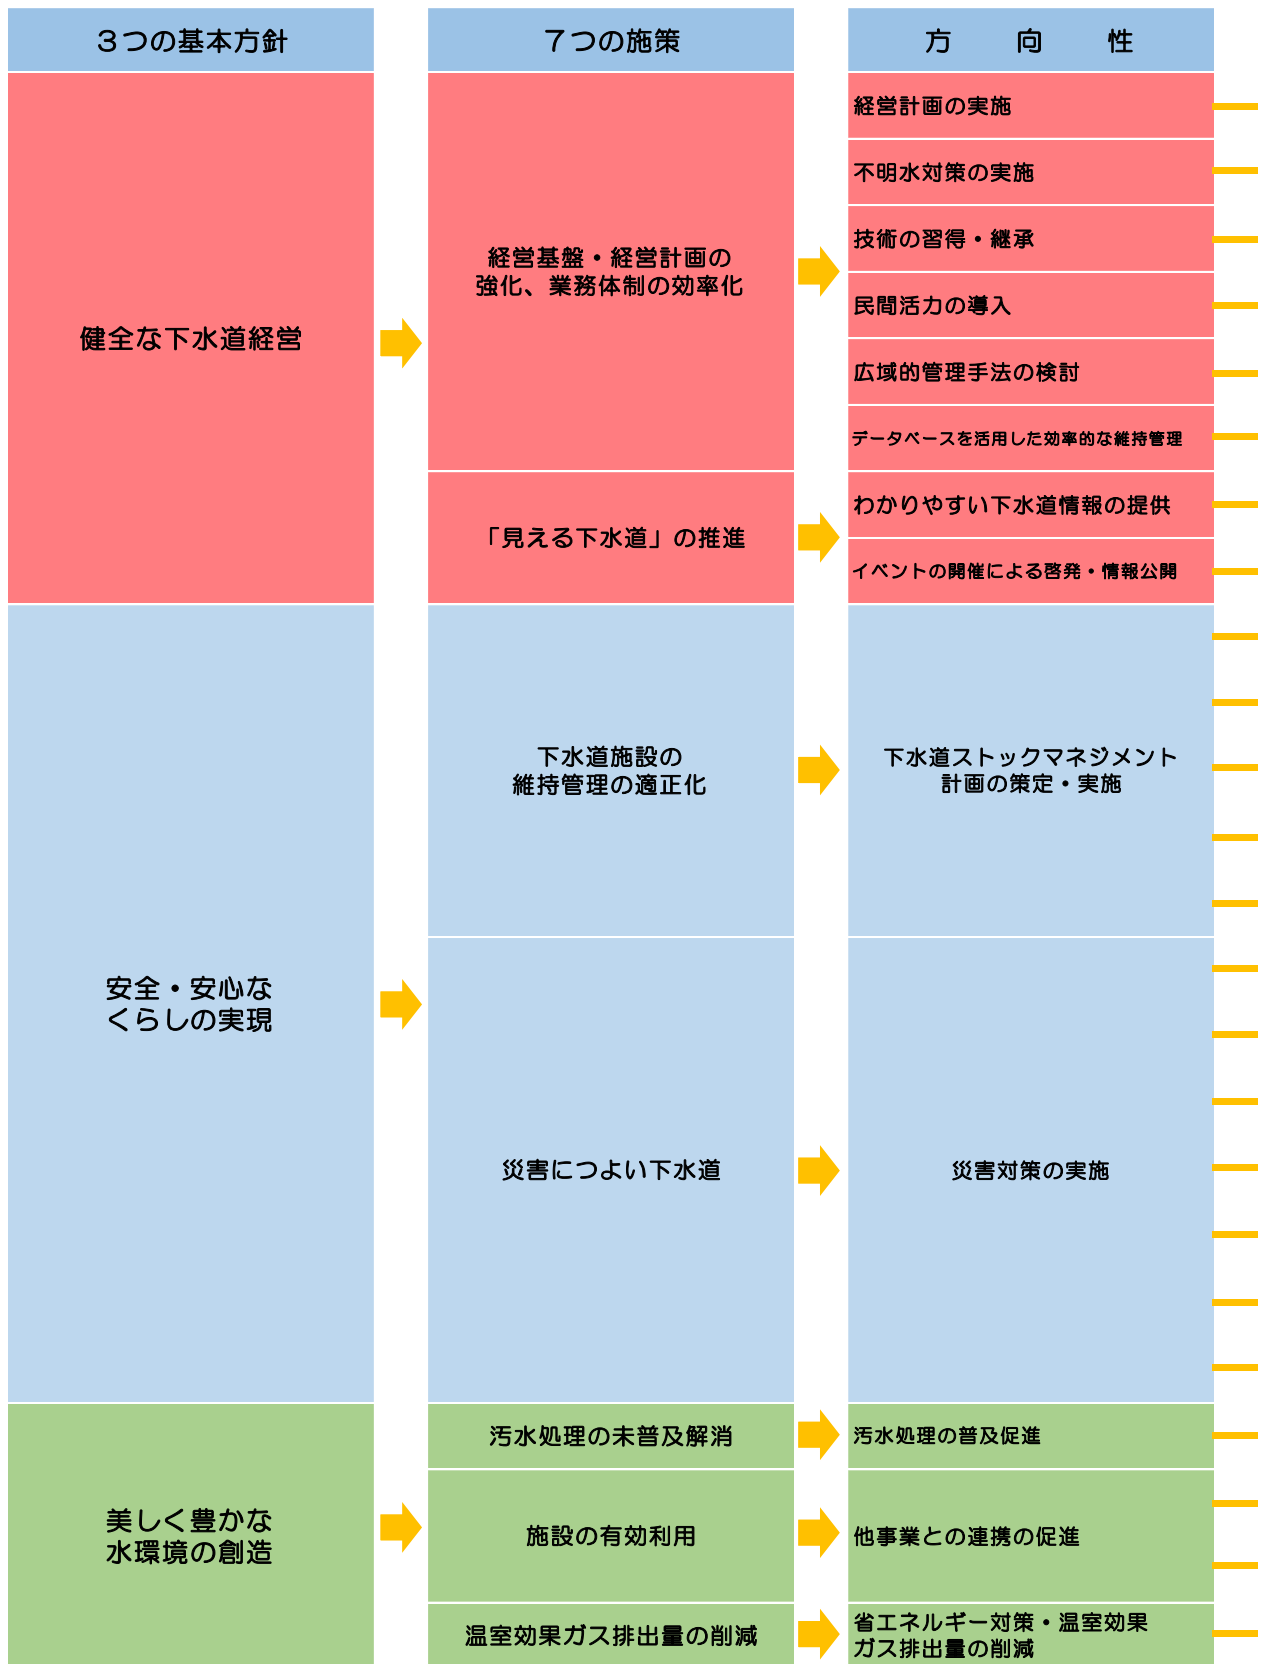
| ３つの基本方針 | ７つの施策 | 方　向　性 |
|---|---|---|
| 健全な下水道経営 | 経営基盤・経営計画の強化、業務体制の効率化 | 経営計画の実施 |
| | | 不明水対策の実施 |
| | | 技術の習得・継承 |
| | | 民間活力の導入 |
| | | 広域的管理手法の検討 |
| | | データベースを活用した効率的な維持管理 |
| | 「見える下水道」の推進 | わかりやすい下水道情報の提供 |
| | | イベントの開催による啓発・情報公開 |
| 安全・安心なくらしの実現 | 下水道施設の維持管理の適正化 | 下水道ストックマネジメント計画の策定・実施 |
| | 災害につよい下水道 | 災害対策の実施 |
| 美しく豊かな水環境の創造 | 汚水処理の未普及解消 | 汚水処理の普及促進 |
| | 施設の有効利用 | 他事業との連携の促進 |
| | 温室効果ガス排出量の削減 | 省エネルギー対策・温室効果ガス排出量の削減 |